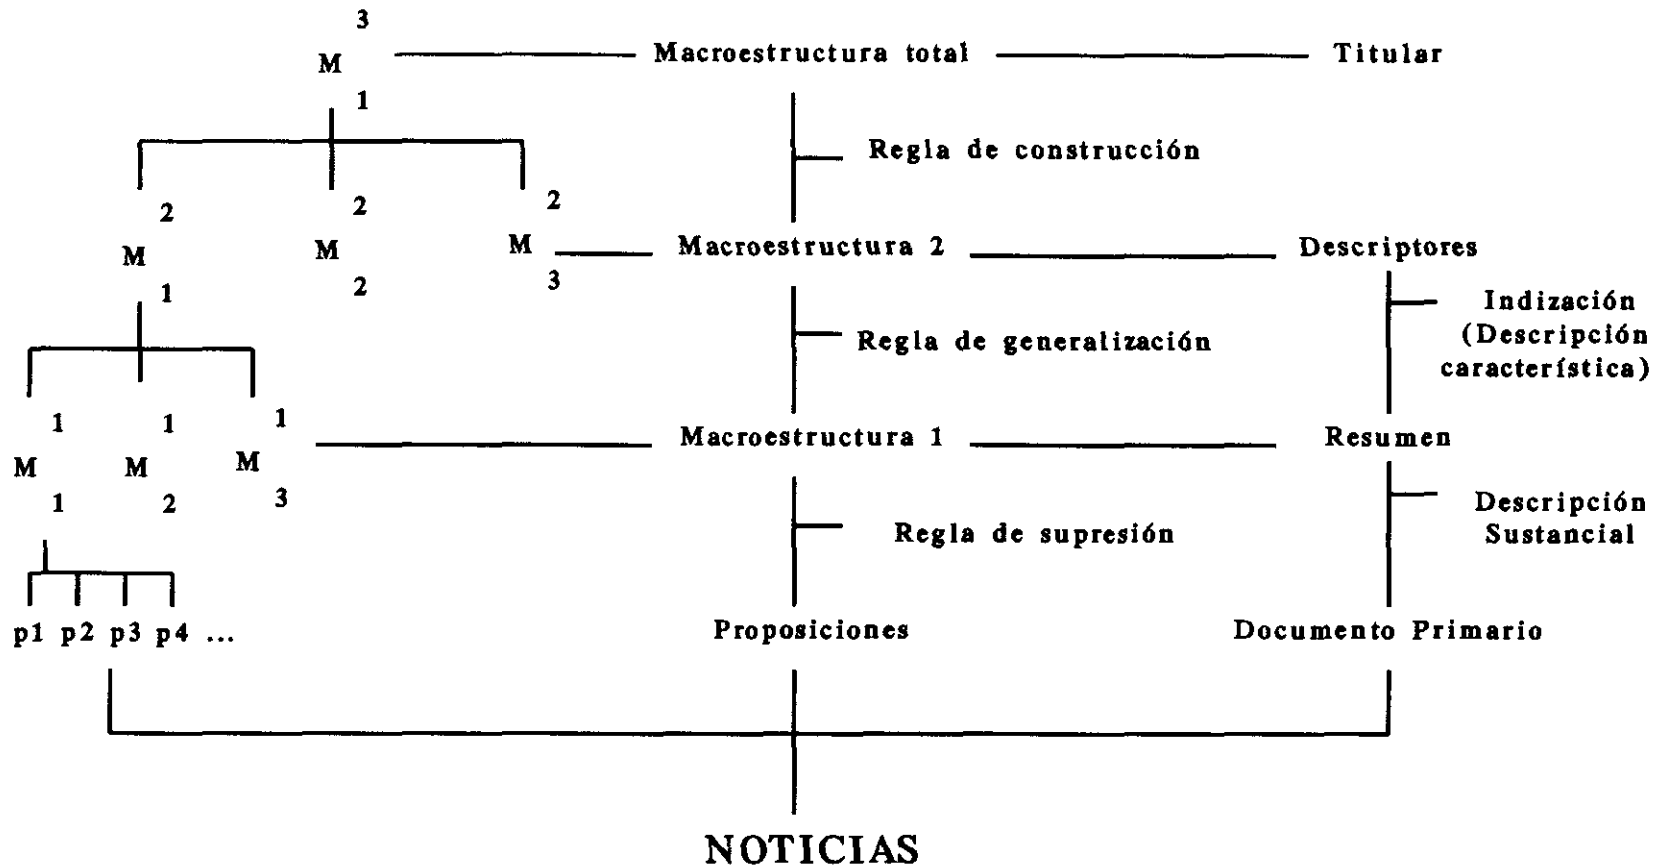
$M^{3}_{1}$ Macroestructura total Titular

Regla de construcción

$M^{2}_{1}$ $M^{2}_{2}$ $M^{2}_{3}$ Macroestructura 2 Descriptores

Regla de generalización

Indización (Descripción característica)

$M^{1}_{1}$ $M^{1}_{2}$ $M^{1}_{3}$ Macroestructura 1 Resumen

Regla de supresión

Descripción Sustancial

p1 p2 p3 p4 ... Proposiciones Documento Primario

NOTICIAS